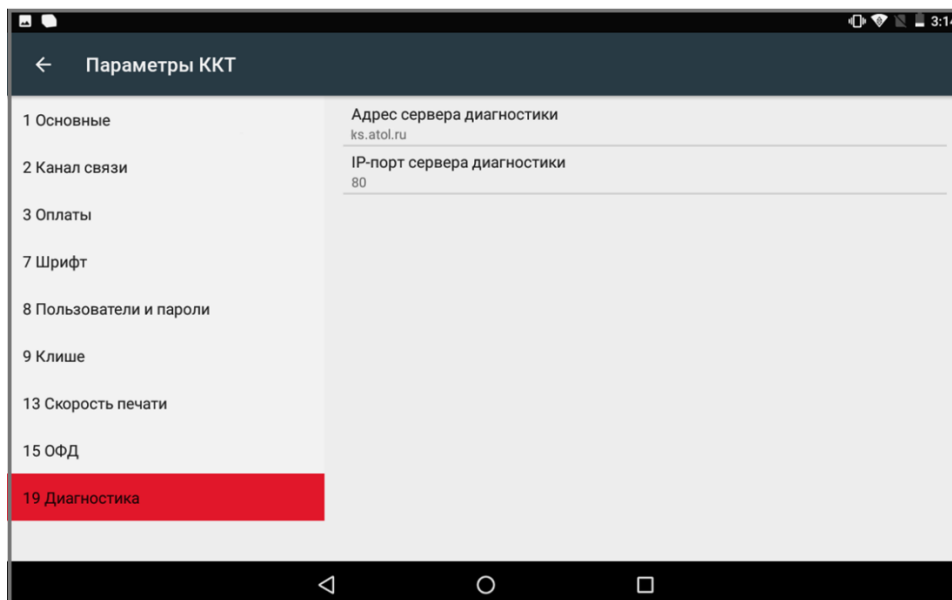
3:1

Параметры ККТ

1 Основные

2 Канал связи

3 Оплаты

7 Шрифт

8 Пользователи и пароли

9 Клише

13 Скорость печати

15 ОФД

19 Диагностика

Адрес сервера диагностики
ks.atol.ru

IP-порт сервера диагностики
80